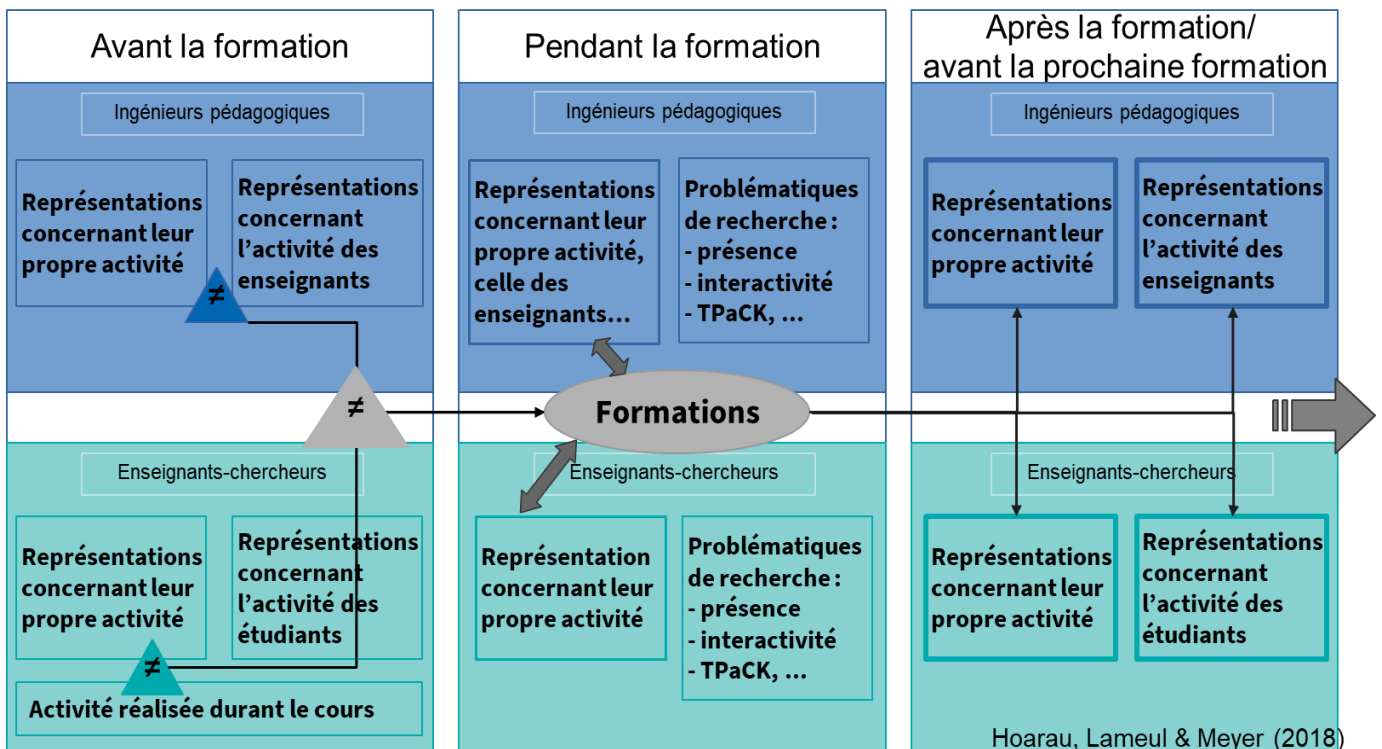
Avant la formation

Ingénieurs pédagogiques

Représentations concernant leur propre activité

Représentations concernant l'activité des enseignants

≠

≠

Enseignants-chercheurs

Représentations concernant leur propre activité

Représentations concernant l'activité des étudiants

≠

Activité réalisée durant le cours

Pendant la formation

Ingénieurs pédagogiques

Représentations concernant leur propre activité, celle des enseignants…

Problématiques de recherche :
- présence
- interactivité
- TPaCK, …

Formations

Enseignants-chercheurs

Représentation concernant leur propre activité

Problématiques de recherche :
- présence
- interactivité
- TPaCK, …

Après la formation/ avant la prochaine formation

Ingénieurs pédagogiques

Représentations concernant leur propre activité

Représentations concernant l'activité des enseignants

Enseignants-chercheurs

Représentations concernant leur propre activité

Représentations concernant l'activité des étudiants

Hoarau, Lameul & Meyer (2018)